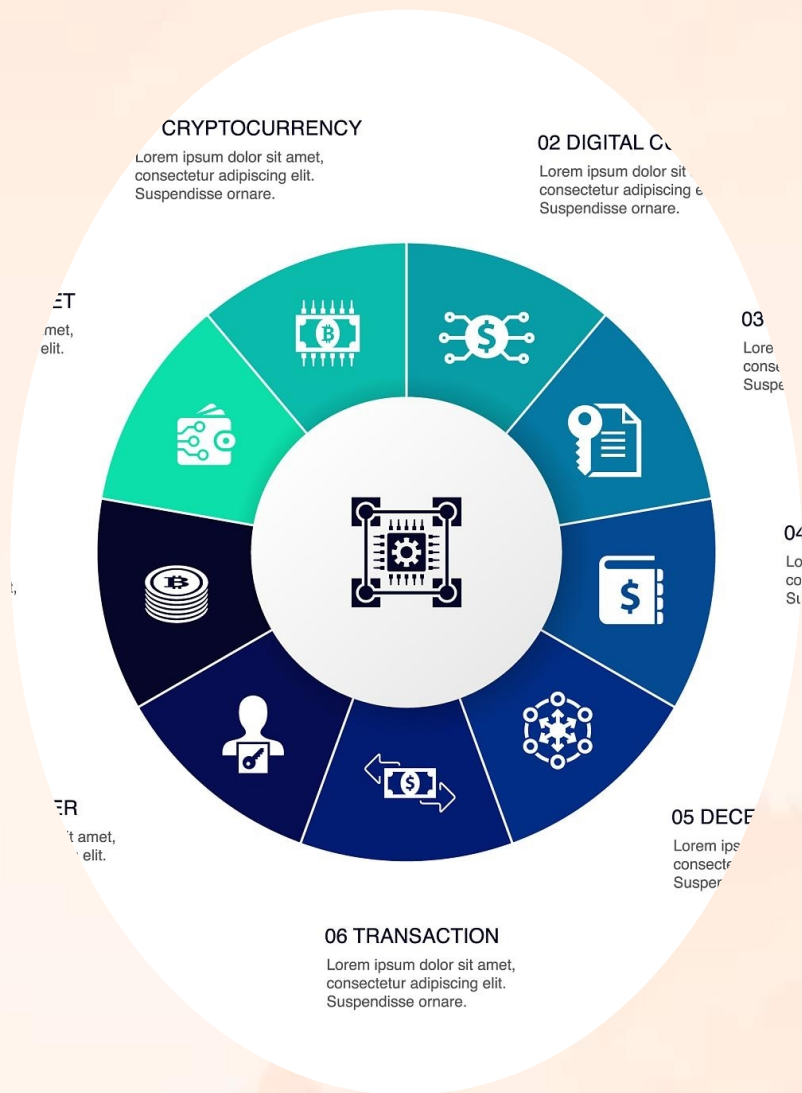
CRYPTOCURRENCY
Lorem ipsum dolor sit amet, consectetur adipiscing elit. Suspendisse ornare.

02 DIGITAL C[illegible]
Lorem ipsum dolor sit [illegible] consectetur adipiscing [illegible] Suspendisse ornare.

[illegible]ET
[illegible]met, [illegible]elit.

03
Lore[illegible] cons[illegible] Suspe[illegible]

04
Lo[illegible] co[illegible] Su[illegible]

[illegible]ER
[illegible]t amet, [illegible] elit.

05 DECE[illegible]
Lorem ips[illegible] consecte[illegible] Susper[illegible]

06 TRANSACTION
Lorem ipsum dolor sit amet, consectetur adipiscing elit. Suspendisse ornare.